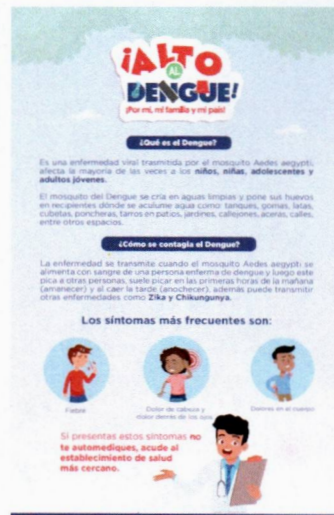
¡ALTO AL DENGUE!
¡Por mí, mi familia y mi país!

¿Qué es el Dengue?

Es una enfermedad viral trasmitida por el mosquito Aedes aegypti, afecta la mayoría de las veces a los niños, niñas, adolescentes y adultos jóvenes.

El mosquito del Dengue se cría en aguas limpias y pone sus huevos en recipientes donde se acumule agua como: tanques, gomas, latas, cubetas, poncheras, tarros en patios, jardines, callejones, aceras, calles, entre otros espacios.

¿Cómo se contagia el Dengue?

La enfermedad se transmite cuando el mosquito Aedes aegypti se alimenta con sangre de una persona enferma de dengue y luego este pica a otras personas, suele picar en las primeras horas de la mañana (amanecer) y al caer la tarde (anochecer), además puede transmitir otras enfermedades como Zika y Chikungunya.

Los síntomas más frecuentes son:

Fiebre

Dolor de cabeza y dolor detrás de los ojos

Dolores en el cuerpo

Si presentas estos síntomas no te automediques, acude al establecimiento de salud más cercano.